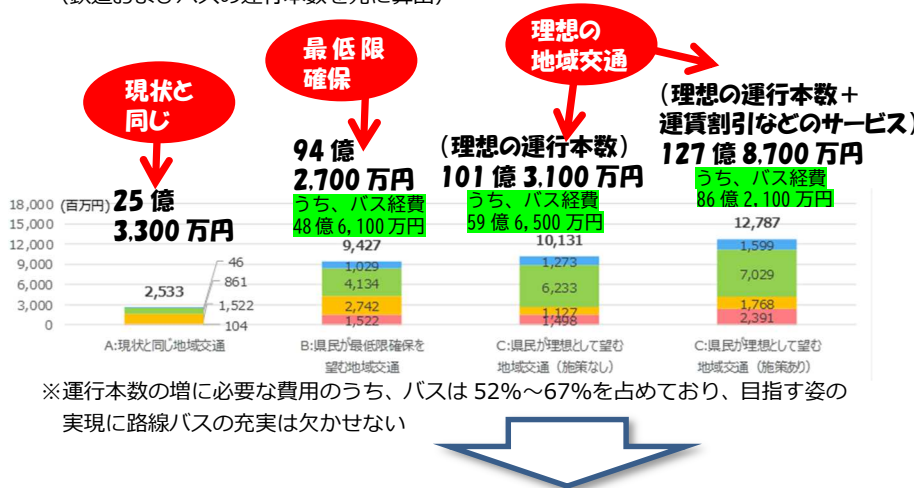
（鉄道およびバスの運行本数を元に算出）

現状と同じ

最低限確保

理想の地域交通

（理想の運行本数＋運賃割引などのサービス）

127億8,700万円
うち、バス経費
86億2,100万円

94億
2,700万円
うち、バス経費
48億6,100万円

（理想の運行本数）
101億3,100万円
うち、バス経費
59億6,500万円

25億
3,300万円

18,000 (百万円)
15,000
12,000
9,000
6,000
3,000
0

2,533
46
861
1,522
104

9,427
1,029
4,134
2,742
1,522

10,131
1,273
6,233
1,127
1,498

12,787
1,599
7,029
1,768
2,391

A:現状と同じ地域交通

B:県民が最低限確保を望む地域交通

C:県民が理想として望む地域交通（施策なし）

C:県民が理想として望む地域交通（施策あり）

※運行本数の増に必要な費用のうち、バスは52%～67%を占めており、目指す姿の実現に路線バスの充実は欠かせない